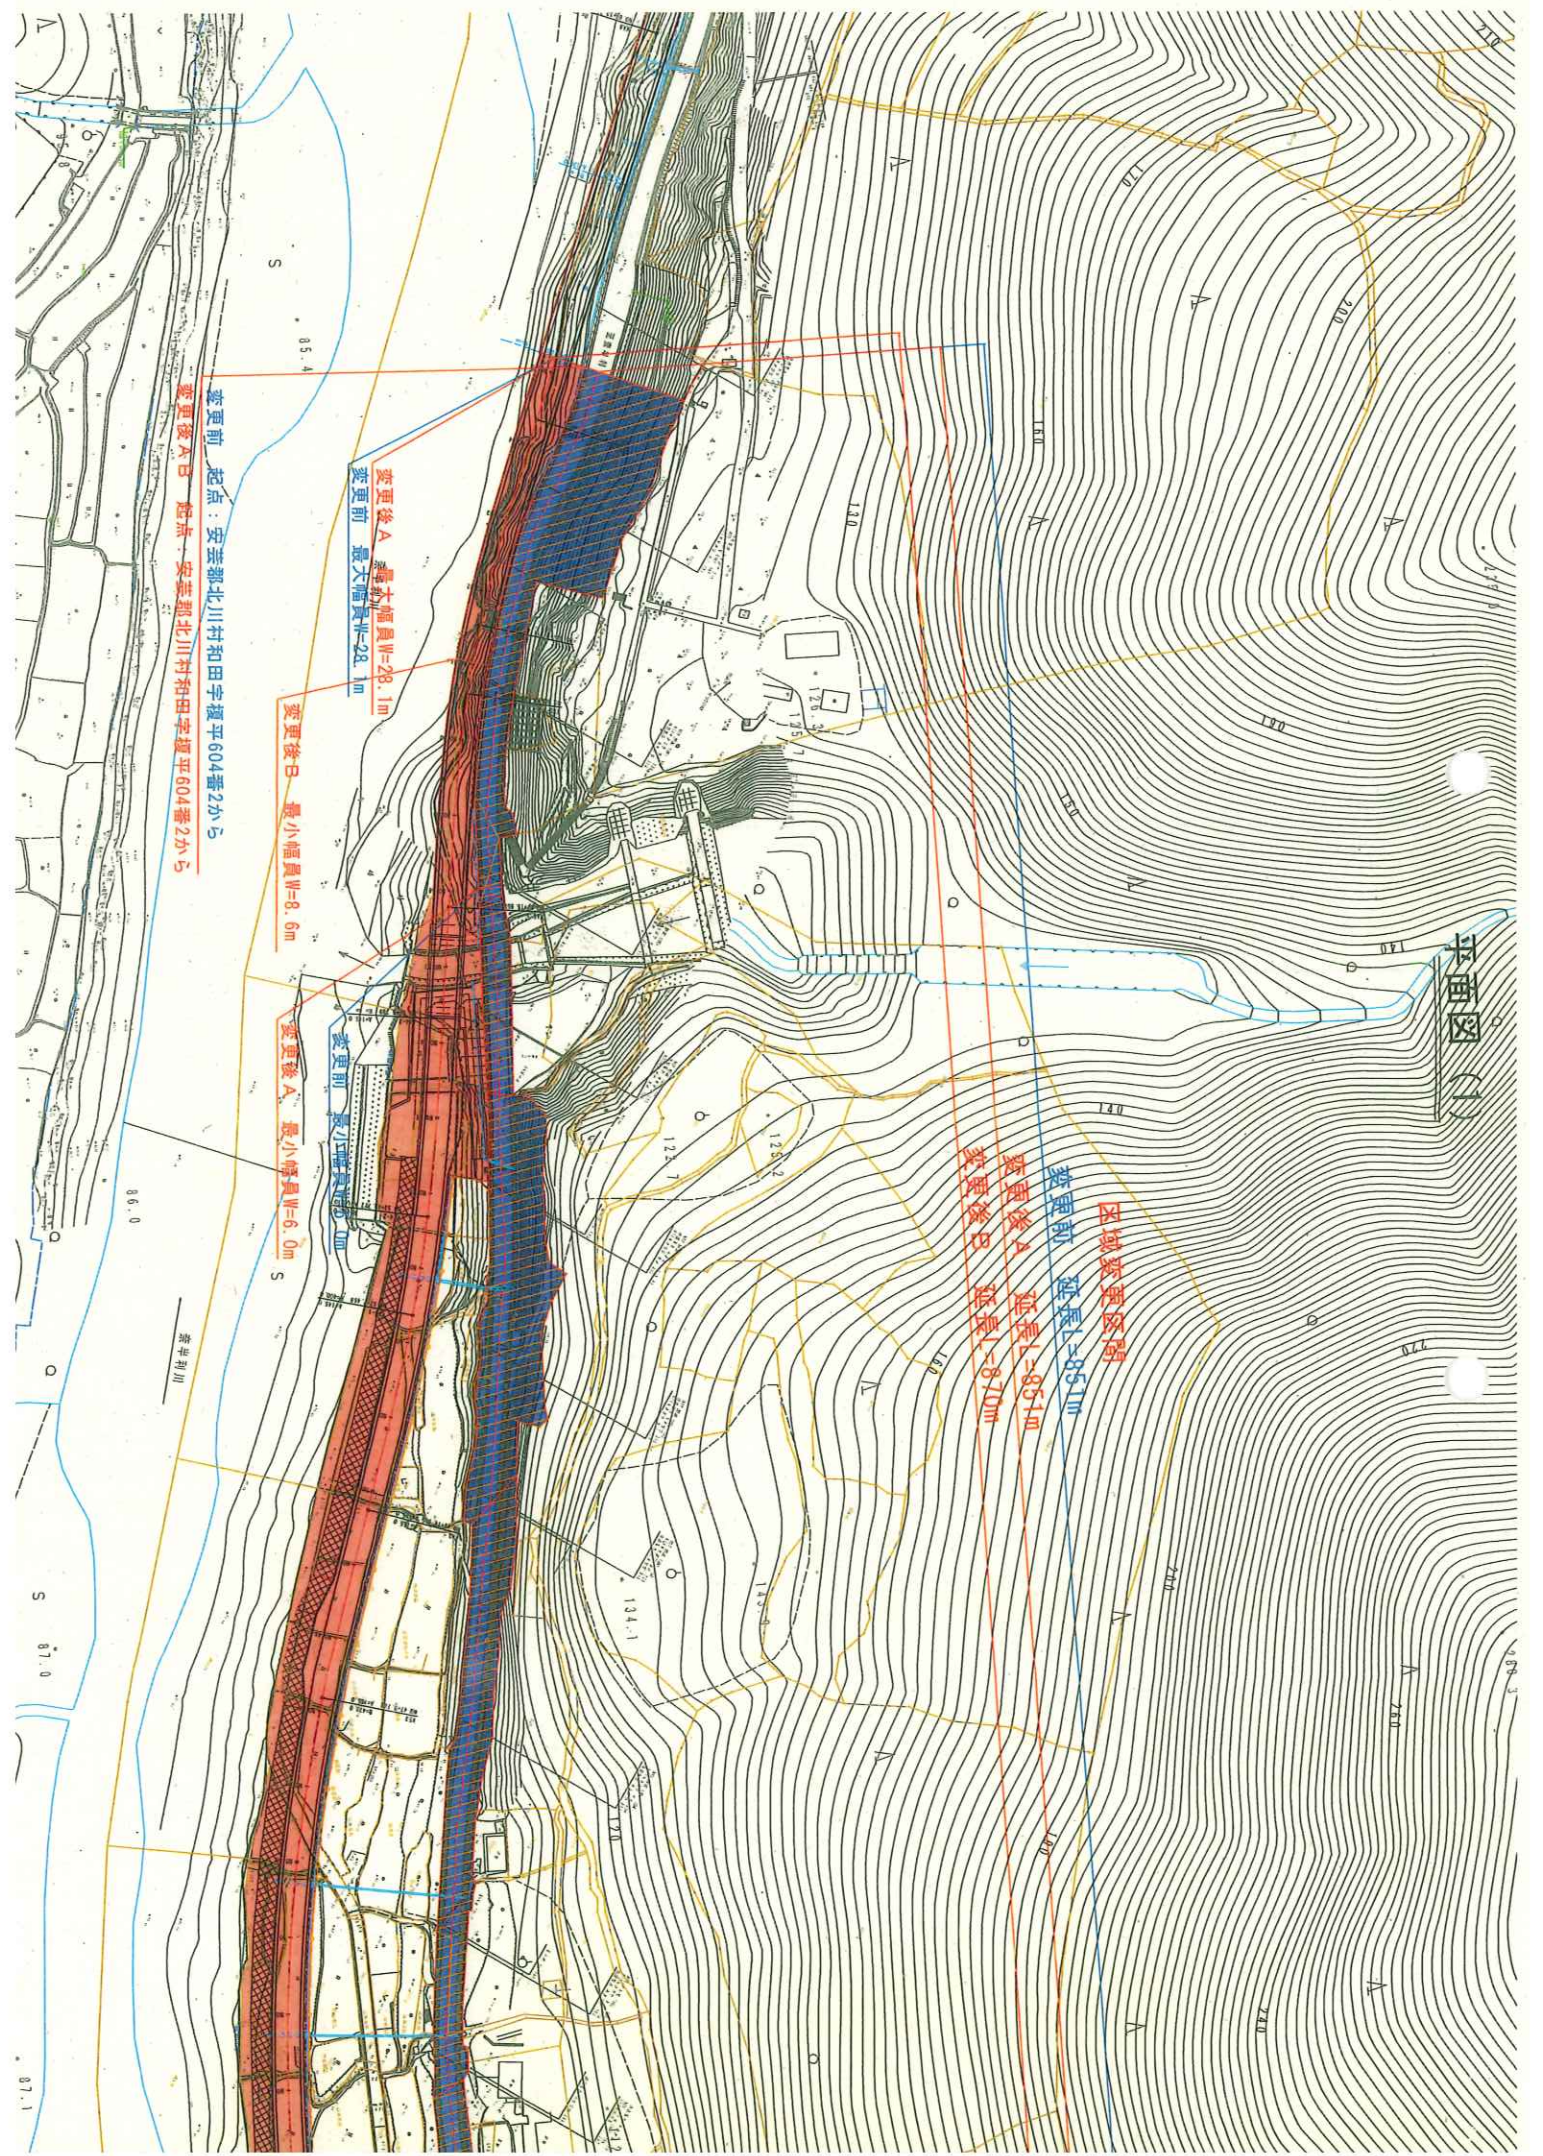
平面図（1）

区域変更区間
変更前　延長L=851m
変更後A　延長L=851m
変更後B　延長L=870m

変更前　起点：安芸郡北川村和田字堀平604番2から
変更後A B　起点：安芸郡北川村和田字堀平604番2から

変更後A　最大幅員W=28.1m
変更前　最大幅員W=28.1m

変更後B　最小幅員W=8.6m

変更前　最小幅員W=6.0m
変更後A　最小幅員W=6.0m

86.0
87.0
87.1
85.4
140
180
200
220
240
260
120
131.1
127
125.2
北川村